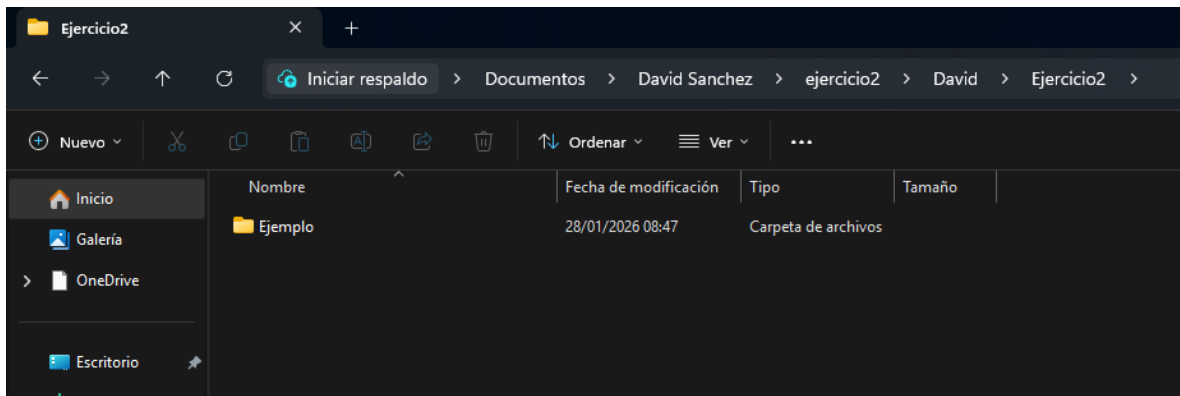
Ejercicio2 ×  +

Iniciar respaldo > Documentos > David Sanchez > ejercicio2 > David > Ejercicio2 >

Nuevo  Ordenar  Ver  ...

Inicio
Galería
OneDrive
Escritorio

| Nombre | Fecha de modificación | Tipo | Tamaño |
|---|---|---|---|
| Ejemplo | 28/01/2026 08:47 | Carpeta de archivos | |